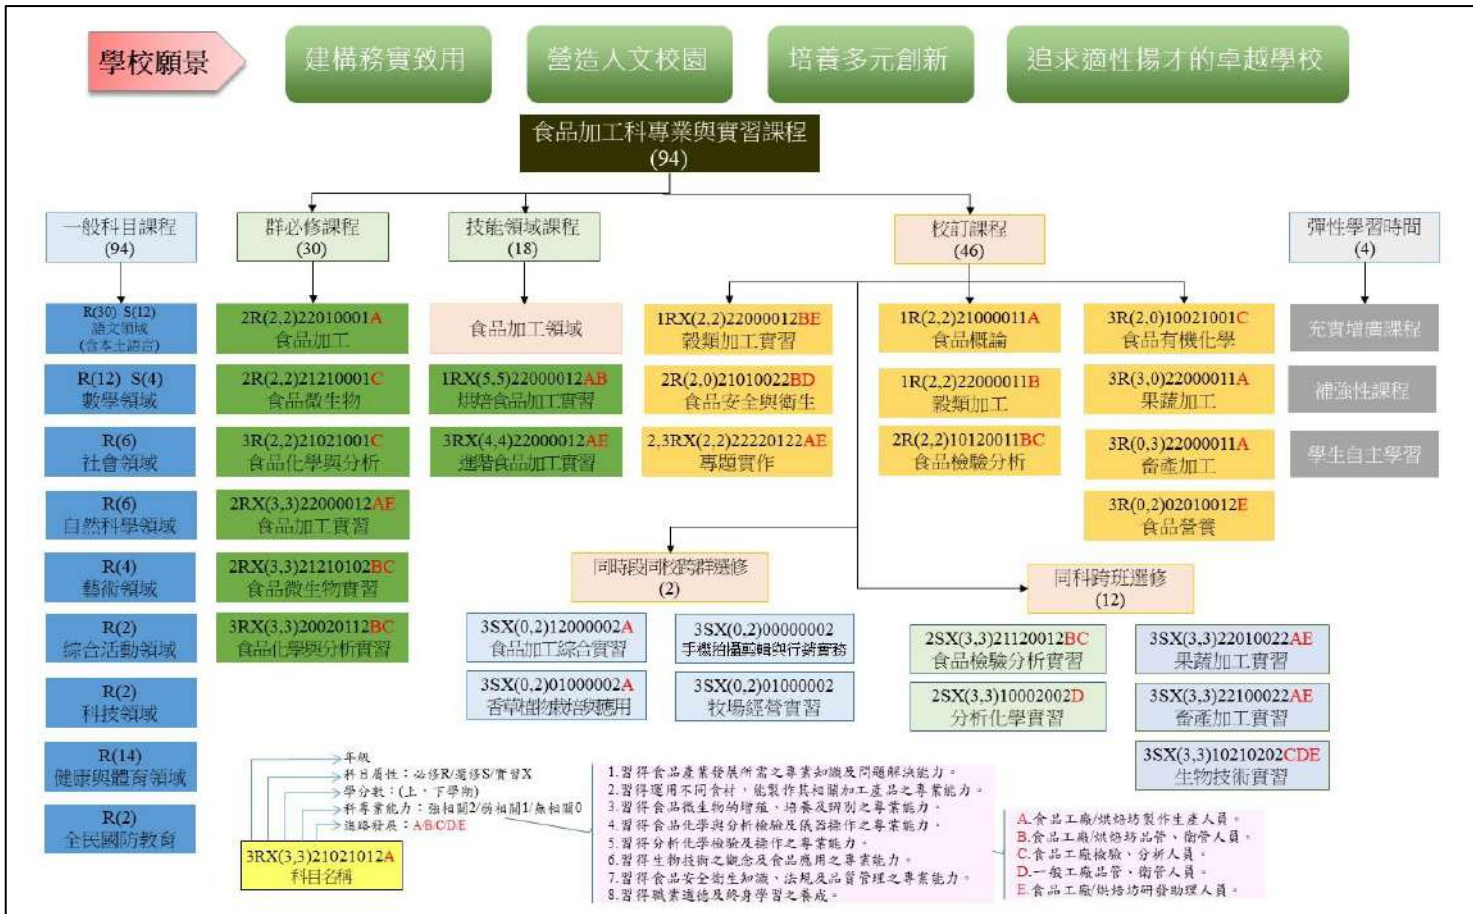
學校願景

建構務實致用

營造人文校園

培養多元創新

追求適性揚才的卓越學校

食品加工科專業與實習課程
(94)

一般科目課程
(94)

R(30) S(12)
語文領域
(含本土語言)

R(12) S(4)
數學領域

R(6)
社會領域

R(6)
自然科學領域

R(4)
藝術領域

R(2)
綜合活動領域

R(2)
科技領域

R(14)
健康與體育領域

R(2)
全民國防教育

群必修課程
(30)

2R(2,2)22010001A
食品加工

2R(2,2)21210001C
食品微生物

3R(2,2)21021001C
食品化學與分析

2RX(3,3)22000012AE
食品加工實習

2RX(3,3)21210102BC
食品微生物實習

3RX(3,3)20020112BC
食品化學與分析實習

技能領域課程
(18)

食品加工領域

1RX(5,5)22000012AB
烘焙食品加工實習

3RX(4,4)22000012AE
進階食品加工實習

校訂課程
(46)

1RX(2,2)22000012BE
穀類加工實習

2R(2,0)21010022BD
食品安全與衛生

2,3RX(2,2)22220122AE
專題實作

1R(2,2)21000011A
食品概論

1R(2,2)22000011B
穀類加工

2R(2,2)10120011BC
食品檢驗分析

3R(2,0)10021001C
食品有機化學

3R(3,0)22000011A
果蔬加工

3R(0,3)22000011A
畜產加工

3R(0,2)02010012E
食品營養

彈性學習時間
(4)

充實增廣課程

補強性課程

學生自主學習

同時段同校跨群選修
(2)

3SX(0,2)12000002A
食品加工綜合實習

3SX(0,2)00000002
手機拍攝剪輯與行銷實務

3SX(0,2)01000002A
香草植物栽培與應用

3SX(0,2)01000002
牧場經營實習

同科跨班選修
(12)

2SX(3,3)21120012BC
食品檢驗分析實習

2SX(3,3)10002002D
分析化學實習

3SX(3,3)22010022AE
果蔬加工實習

3SX(3,3)22100022AE
畜產加工實習

3SX(3,3)10210202CDE
生物技術實習

年級
科目屬性：必修R/選修S/實習X
學分數：(上、下學期)
科專業能力：強相關2/弱相關1/無相關0
進路發展：A/B/C/D/E

3RX(3,3)21021012A
科目名稱

1.習得食品產業發展所需之專業知識及問題解決能力。
2.習得運用不同食材，能製作其相關加工產品之專業能力。
3.習得食品微生物的增殖、培養及辨別之專業能力。
4.習得食品化學及分析檢驗及儀器操作之專業能力。
5.習得分析化學實驗及操作之專業能力。
6.習得生物技術之觀念及食品應用之專業能力。
7.習得食品安全衛生知識、法規及品質管理之專業能力。
8.習得職業道德及終身學習之養成。

A.食品工廠/烘焙坊製作生產人員。
B.食品工廠/烘焙坊品管、衛管人員。
C.食品工廠檢驗、分析人員。
D.一般工廠品管、衛管人員。
E.食品工廠/烘焙坊研發助理人員。